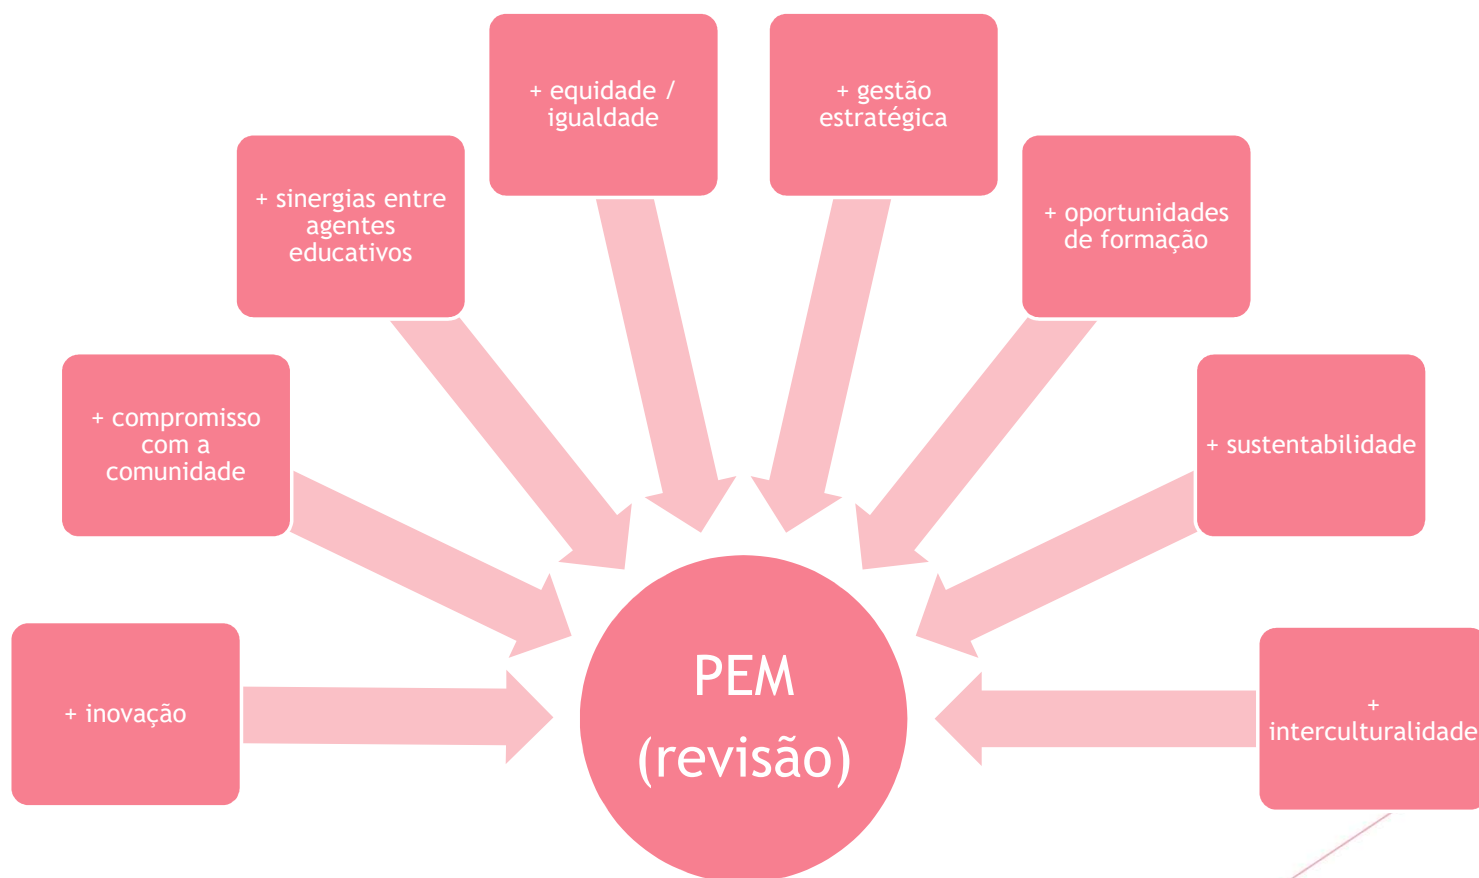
+ inovação

+ compromisso com a comunidade

+ sinergias entre agentes educativos

+ equidade / igualdade

+ gestão estratégica

+ oportunidades de formação

+ sustentabilidade

+ interculturalidade

PEM (revisão)